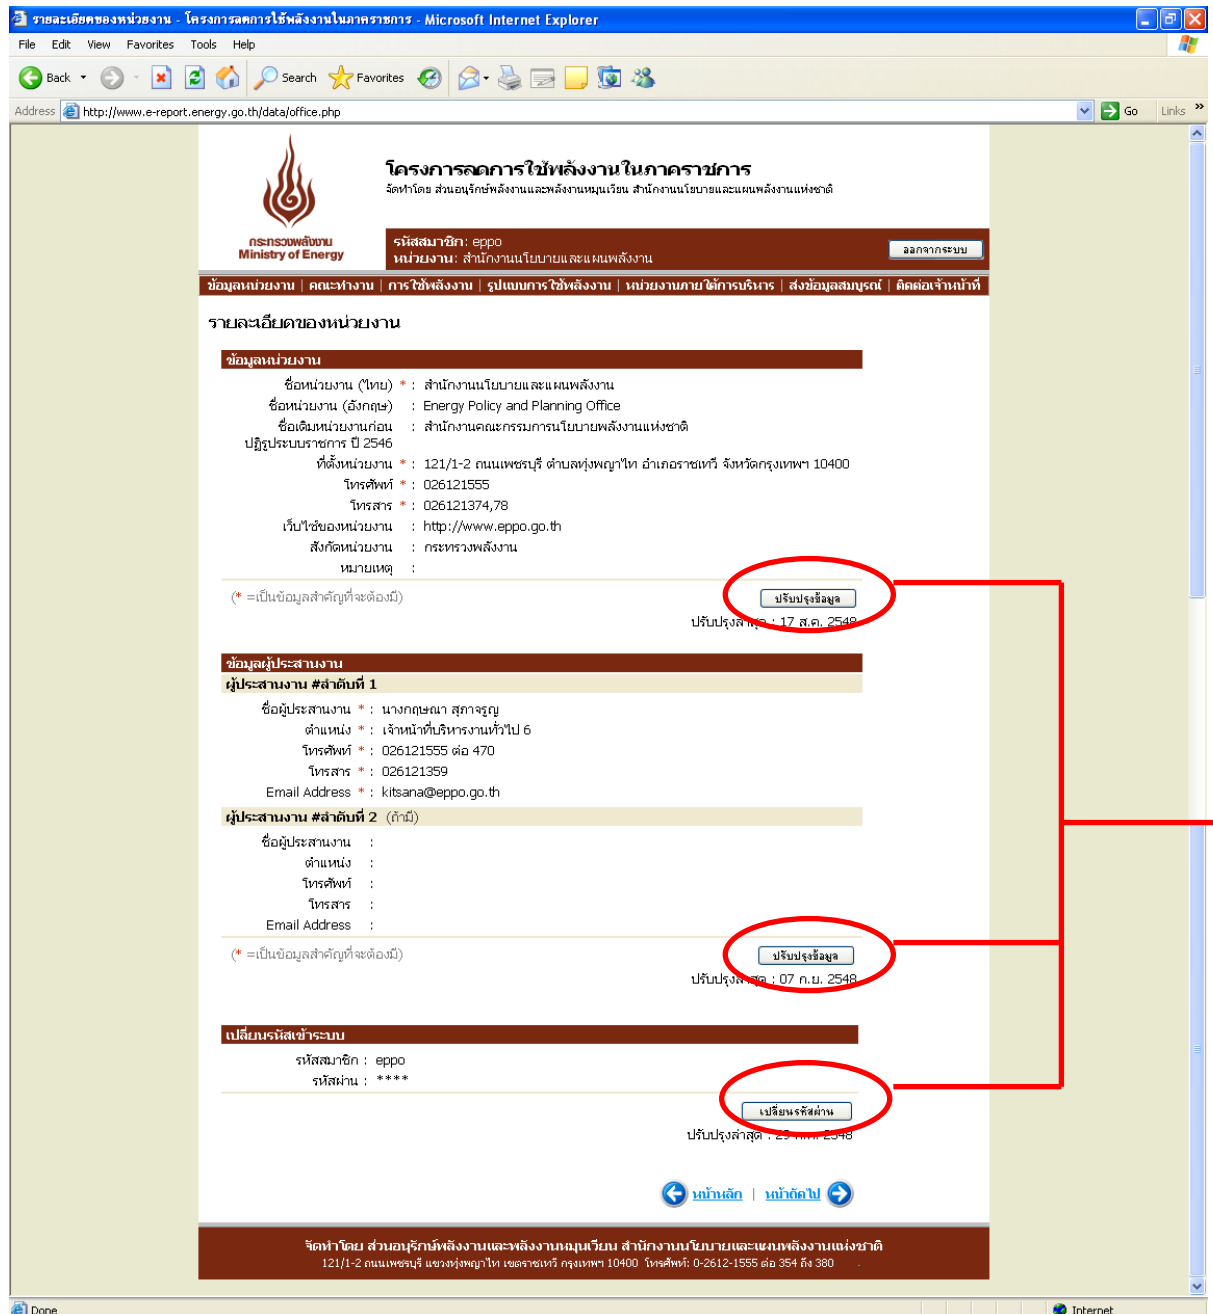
รายละเอียดของหน่วยงาน - โครงการลดการใช้พลังงานในภาคราชการ - Microsoft Internet Explorer

File Edit View Favorites Tools Help

Back Search Favorites

Address http://www.e-report.energy.go.th/data/office.php Go Links

กระทรวงพลังงาน Ministry of Energy

โครงการลดการใช้พลังงานในภาคราชการ
จัดทำโดย ส่วนอนุรักษ์พลังงานและพลังงานหมุนเวียน สำนักงานนโยบายและแผนพลังงานแห่งชาติ

รหัสสมาชิก: eppo
หน่วยงาน: สำนักงานนโยบายและแผนพลังงาน

ออกจากระบบ

ข้อมูลหน่วยงาน | คณะทำงาน | การใช้พลังงาน | รูปแบบการใช้พลังงาน | หน่วยงานภายใต้การบริหาร | ส่งข้อมูลสมบูรณ์ | ติดต่อเจ้าหน้าที่

รายละเอียดของหน่วยงาน

ข้อมูลหน่วยงาน

ชื่อหน่วยงาน (ไทย) * : สำนักงานนโยบายและแผนพลังงาน
ชื่อหน่วยงาน (อังกฤษ) : Energy Policy and Planning Office
ชื่อเดิมหน่วยงานก่อนปฏิรูประบบราชการ ปี 2546 : สำนักงานคณะกรรมการนโยบายพลังงานแห่งชาติ
ที่ตั้งหน่วยงาน * : 121/1-2 ถนนเพชรบุรี ตำบลทุ่งพญาไท อำเภอราชเทวี จังหวัดกรุงเทพฯ 10400
โทรศัพท์ * : 026121555
โทรสาร * : 026121374,78
เว็บไซต์ของหน่วยงาน : http://www.eppo.go.th
สังกัดหน่วยงาน : กระทรวงพลังงาน
หมายเหตุ :

(* =เป็นข้อมูลสำคัญที่จะต้องมี)

ปรับปรุงข้อมูล

ปรับปรุงล่าสุด : 17 ส.ค. 2548

ข้อมูลผู้ประสานงาน

ผู้ประสานงาน #ลำดับที่ 1

ชื่อผู้ประสานงาน * : นางกฤษณา สุภาจรูญ
ตำแหน่ง * : เจ้าหน้าที่บริหารงานทั่วไป 6
โทรศัพท์ * : 026121555 ต่อ 470
โทรสาร * : 026121359
Email Address * : kitsana@eppo.go.th

ผู้ประสานงาน #ลำดับที่ 2 (ถ้ามี)

ชื่อผู้ประสานงาน :
ตำแหน่ง :
โทรศัพท์ :
โทรสาร :
Email Address :

(* =เป็นข้อมูลสำคัญที่จะต้องมี)

ปรับปรุงข้อมูล

ปรับปรุงล่าสุด : 07 ก.ย. 2548

เปลี่ยนรหัสเข้าระบบ

รหัสสมาชิก : eppo
รหัสผ่าน : ****

เปลี่ยนรหัสผ่าน

ปรับปรุงล่าสุด : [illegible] 2548

หน้าหลัก | หน้าถัดไป

จัดทำโดย ส่วนอนุรักษ์พลังงานและพลังงานหมุนเวียน สำนักงานนโยบายและแผนพลังงานแห่งชาติ
121/1-2 ถนนเพชรบุรี แขวงทุ่งพญาไท เขตราชเทวี กรุงเทพฯ 10400 โทรศัพท์: 0-2612-1555 ต่อ 354 ถึง 380

Done Internet